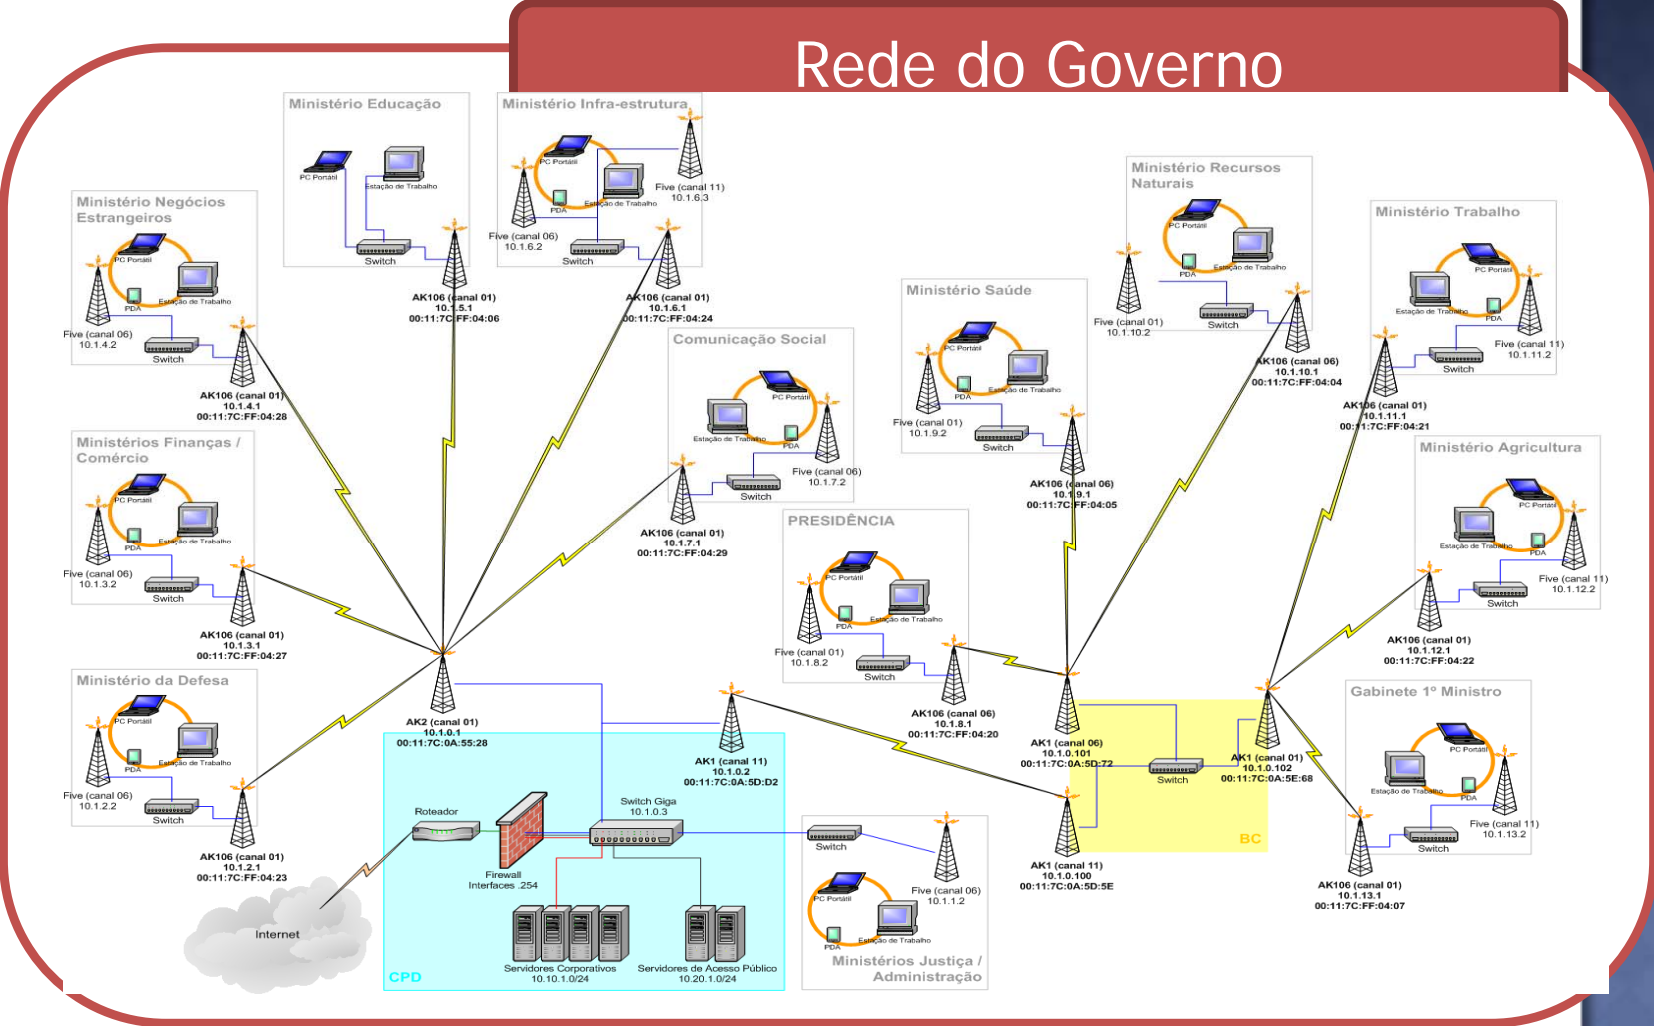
Rede do Governo

Ministério Educação
PC Portátil
Estação de Trabalho
Switch
AK106 (canal 01)
10.1.5.1
00:11:7C:FF:04:06

Ministério Infra-estrutura
PC Portátil
PDA
Estação de Trabalho
Five (canal 11)
10.1.6.3
Five (canal 06)
10.1.6.2
Switch
AK106 (canal 01)
10.1.6.1
00:11:7C:FF:04:24

Ministério Negócios Estrangeiros
PC Portátil
PDA
Estação de Trabalho
Five (canal 06)
10.1.4.2
Switch
AK106 (canal 01)
10.1.4.1
00:11:7C:FF:04:28

Ministérios Finanças / Comércio
PC Portátil
PDA
Estação de Trabalho
Five (canal 06)
10.1.3.2
Switch
AK106 (canal 01)
10.1.3.1
00:11:7C:FF:04:27

Ministério da Defesa
PC Portátil
PDA
Estação de Trabalho
Five (canal 06)
10.1.2.2
Switch
AK106 (canal 01)
10.1.2.1
00:11:7C:FF:04:23

Internet

Comunicação Social
PC Portátil
Estação de Trabalho
PDA
Five (canal 06)
10.1.7.2
Switch
AK106 (canal 01)
10.1.7.1
00:11:7C:FF:04:29

AK2 (canal 01)
10.1.0.1
00:11:7C:0A:55:28

AK1 (canal 11)
10.1.0.2
00:11:7C:0A:5D:D2

Roteador
Firewall
Interfaces .254
Switch Giga
10.1.0.3
Servidores Corporativos
10.10.1.0/24
Servidores de Acesso Público
10.20.1.0/24
CPD

Switch
PC Portátil
PDA
Estação de Trabalho
Five (canal 06)
10.1.1.2
Ministérios Justiça / Administração

PRESIDÊNCIA
PC Portátil
PDA
Estação de Trabalho
Five (canal 01)
10.1.8.2
Switch
AK106 (canal 06)
10.1.8.1
00:11:7C:FF:04:20

Ministério Saúde
PC Portátil
PDA
Estação de Trabalho
Five (canal 01)
10.1.9.2
Switch
AK106 (canal 06)
10.1.9.1
00:11:7C:FF:04:05

Ministério Recursos Naturais
PC Portátil
PDA
Estação de Trabalho
Five (canal 01)
10.1.10.2
Switch
AK106 (canal 06)
10.1.10.1
00:11:7C:FF:04:04

Ministério Trabalho
PC Portátil
Estação de Trabalho
PDA
Five (canal 11)
10.1.11.2
Switch
AK106 (canal 01)
10.1.11.1
00:11:7C:FF:04:21

Ministério Agricultura
PC Portátil
Estação de Trabalho
PDA
Five (canal 11)
10.1.12.2
Switch
AK106 (canal 01)
10.1.12.1
00:11:7C:FF:04:22

AK1 (canal 06)
10.1.0.101
00:11:7C:0A:5D:72
Switch
AK1 (canal 01)
10.1.0.102
00:11:7C:0A:5E:68
AK1 (canal 11)
10.1.0.100
00:11:7C:0A:5D:5E
BC

Gabinete 1º Ministro
PC Portátil
Estação de Trabalho
PDA
Five (canal 11)
10.1.13.2
Switch
AK106 (canal 01)
10.1.13.1
00:11:7C:FF:04:07